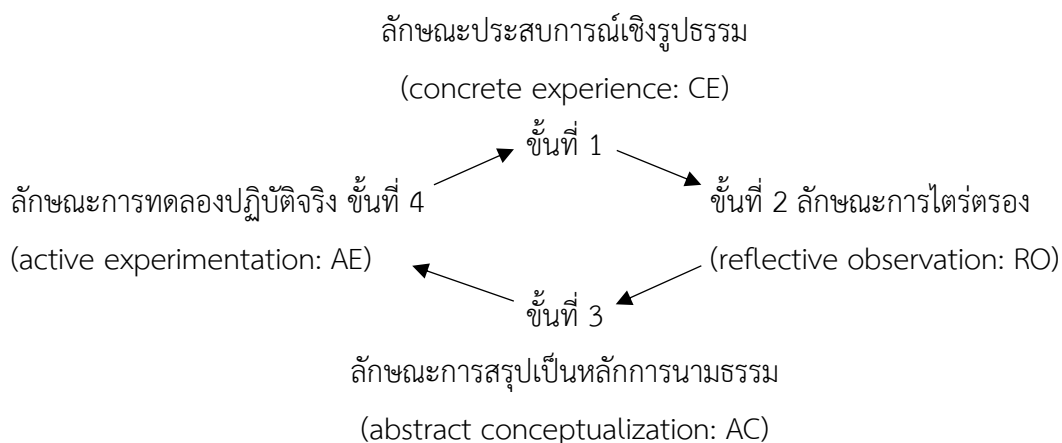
ลักษณะประสบการณ์เชิงรูปธรรม
(concrete experience: CE)
ขั้นที่ 1

ลักษณะการทดลองปฏิบัติจริง ขั้นที่ 4
(active experimentation: AE)

ขั้นที่ 2 ลักษณะการไตร่ตรอง
(reflective observation: RO)

ขั้นที่ 3
ลักษณะการสรุปเป็นหลักการนามธรรม
(abstract conceptualization: AC)